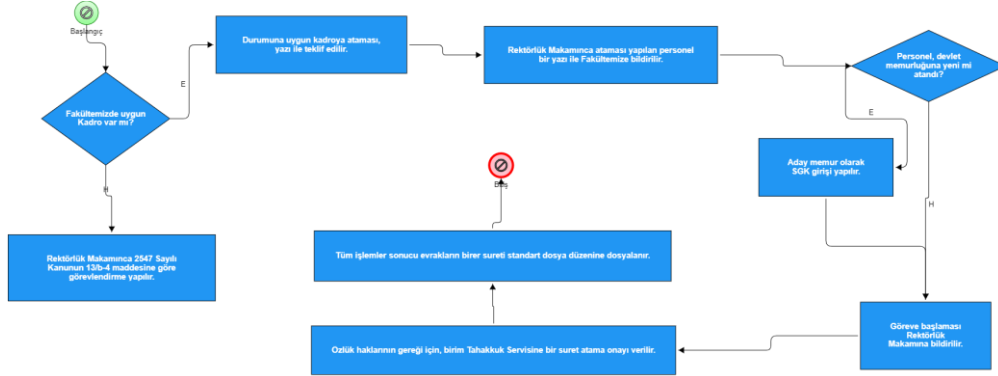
Başlangıç

Fakültemizde uygun Kadro var mı?

E

H

Durumuna uygun kadroya ataması, yazı ile teklif edilir.

Rektörlük Makamınca ataması yapılan personel bir yazı ile Fakültemize bildirilir.

Personel, devlet memurluğuna yeni mi atandı?

E

H

Aday memur olarak SGK girişi yapılır.

Rektörlük Makamınca 2547 Sayılı Kanunun 13/b-4 maddesine göre görevlendirme yapılır.

Bitiş

Tüm işlemler sonucu evrakların birer sureti standart dosya düzenine dosyalanır.

Özlük haklarının gereği için, birim Tahakkuk Servisine bir suret atama onayı verilir.

Göreve başlaması Rektörlük Makamına bildirilir.